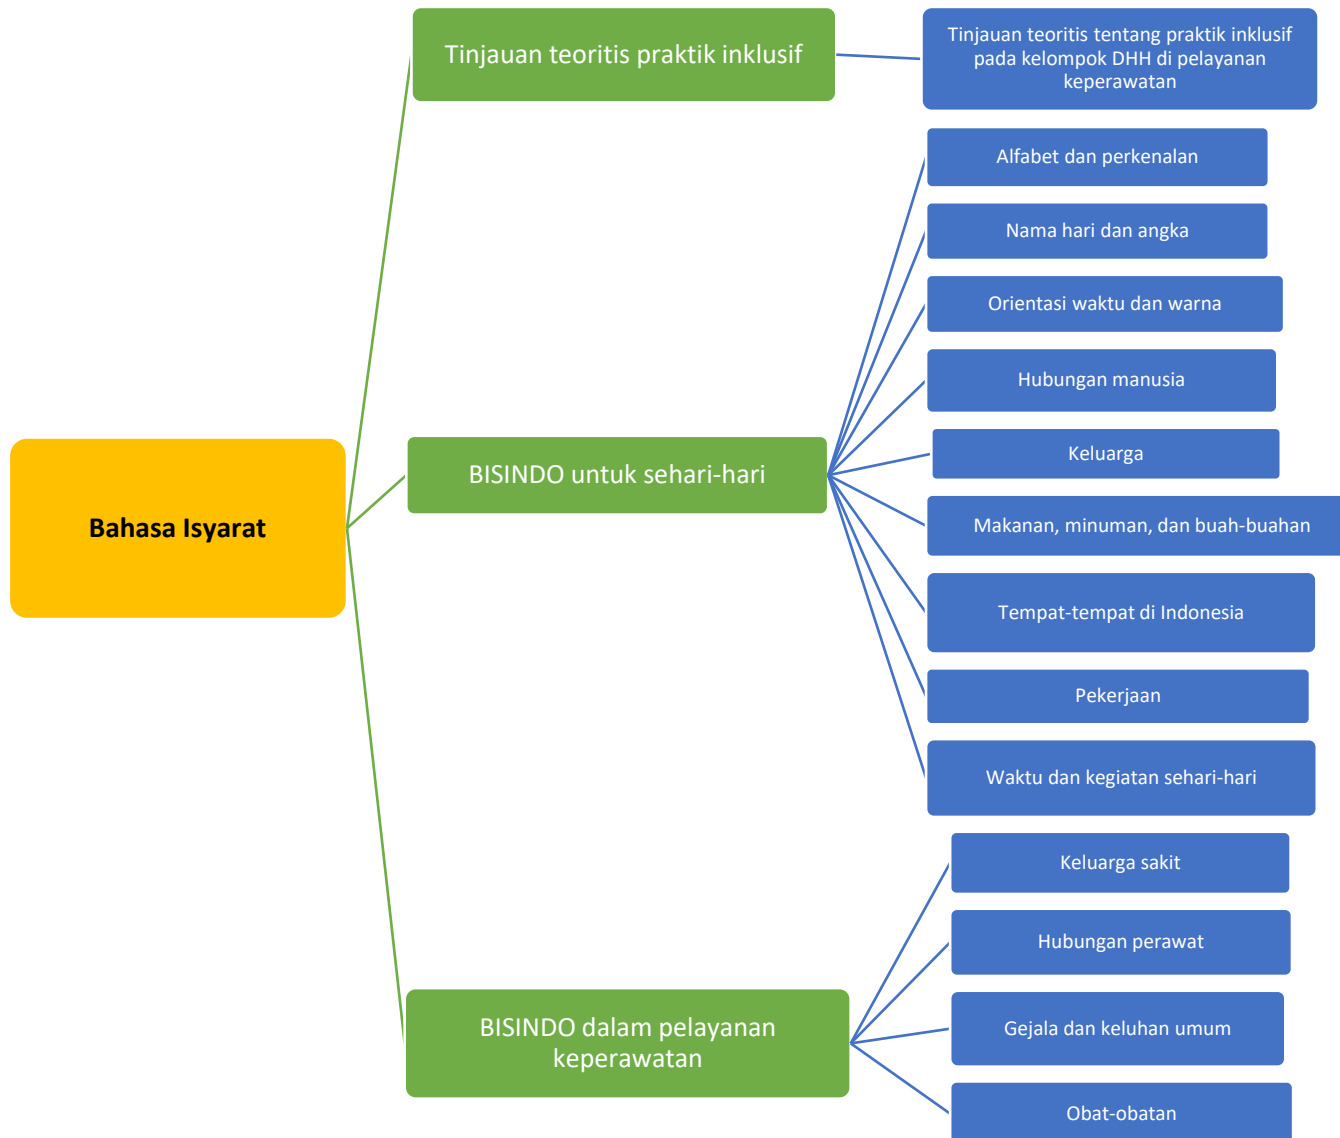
Bahasa Isyarat

Tinjauan teoritis praktik inklusif

Tinjauan teoritis tentang praktik inklusif pada kelompok DHH di pelayanan keperawatan

BISINDO untuk sehari-hari

Alfabet dan perkenalan

Nama hari dan angka

Orientasi waktu dan warna

Hubungan manusia

Keluarga

Makanan, minuman, dan buah-buahan

Tempat-tempat di Indonesia

Pekerjaan

Waktu dan kegiatan sehari-hari

BISINDO dalam pelayanan keperawatan

Keluarga sakit

Hubungan perawat

Gejala dan keluhan umum

Obat-obatan